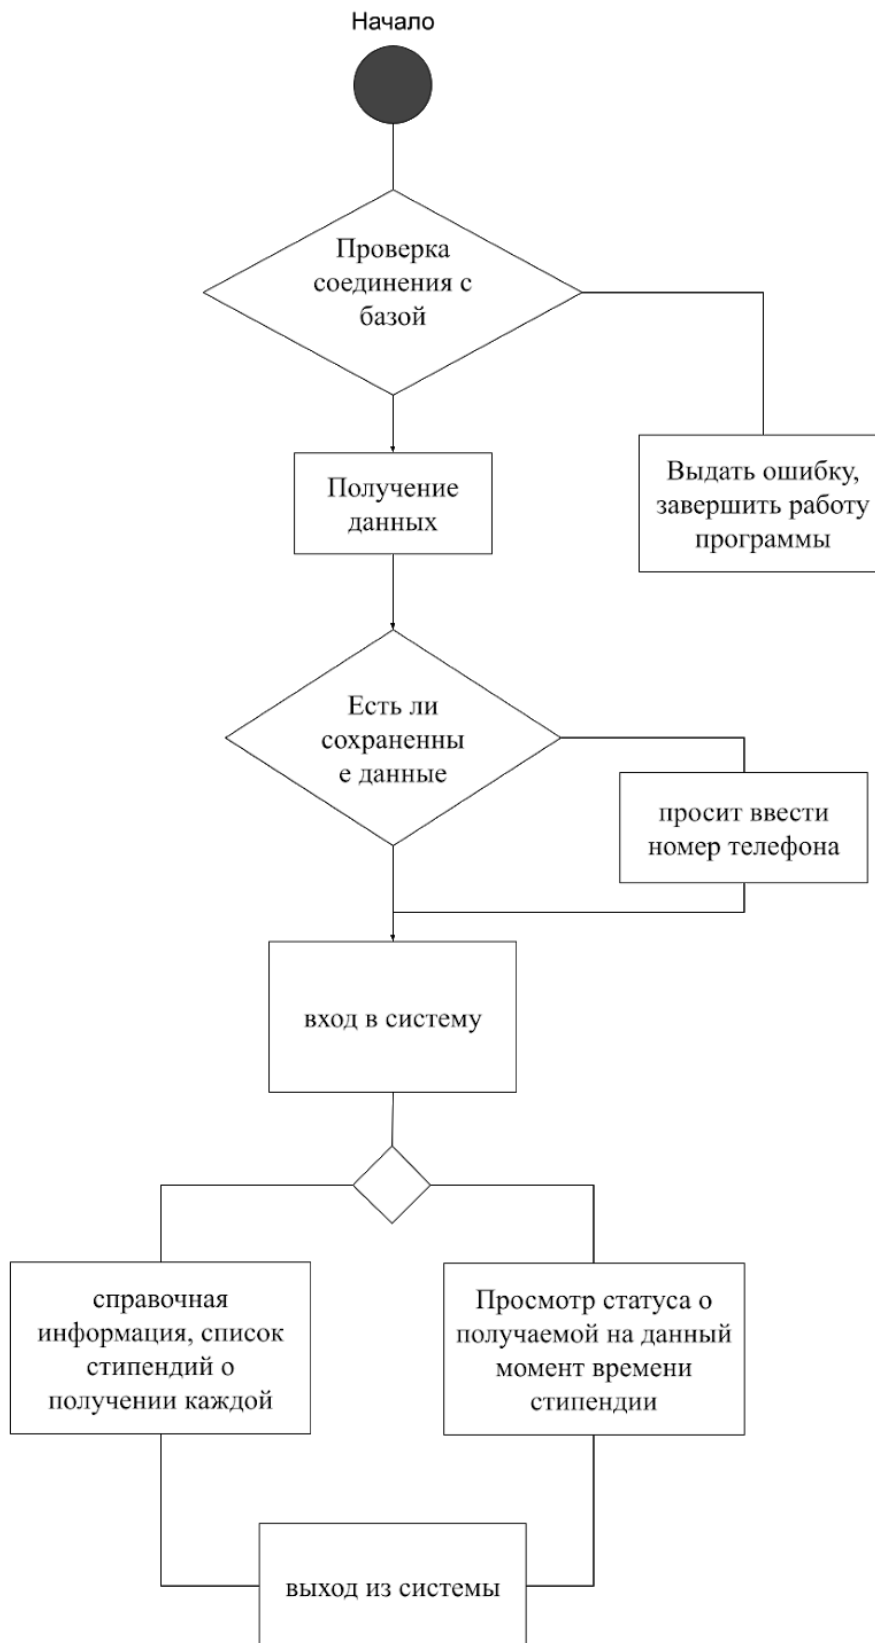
Начало

Проверка соединения с базой

Выдать ошибку, завершить работу программы

Получение данных

Есть ли сохраненны е данные

просит ввести номер телефона

вход в систему

справочная информация, список стипендий о получении каждой

Просмотр статуса о получаемой на данный момент времени стипендии

выход из системы